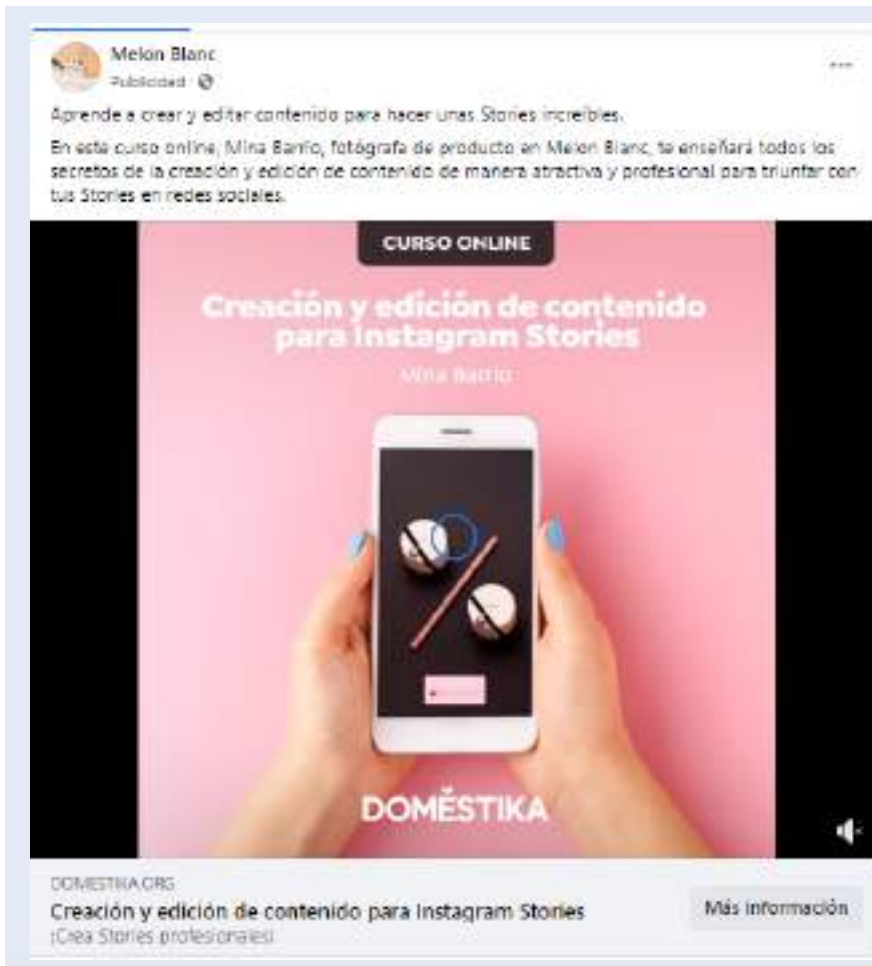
Melon Blanc
Publicidad · 

···

Aprende a crear y editar contenido para hacer unas Stories increíbles.

En este curso online, Mina Barrio, fotógrafa de producto en Melon Blanc, te enseñará todos los secretos de la creación y edición de contenido de manera atractiva y profesional para triunfar con tus Stories en redes sociales.

CURSO ONLINE

Creación y edición de contenido para Instagram Stories

Mina Barrio

DOMESTIKA

DOMESTIKA.ORG

Creación y edición de contenido para Instagram Stories

¡Crea Stories profesionales!

Más información